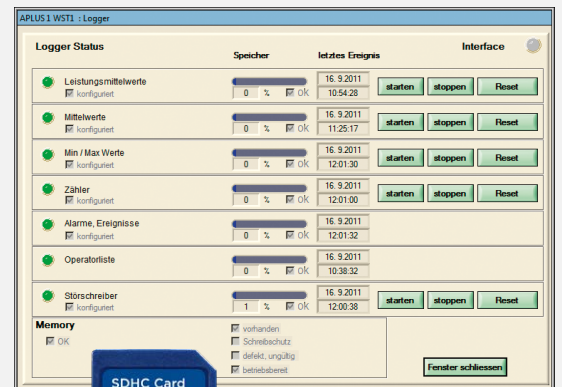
APLUS 1 WST1 : Logger

Logger Status

Speicher

letztes Ereignis

Interface

Leistungsmittelwerte
konfiguriert
0 % ok
16. 9.2011
10:54:28
starten stoppen Reset

Mittelwerte
konfiguriert
0 % ok
16. 9.2011
11:25:17
starten stoppen Reset

Min / Max Werte
konfiguriert
0 % ok
16. 9.2011
12:01:30
starten stoppen Reset

Zähler
konfiguriert
0 % ok
16. 9.2011
12:01:00
starten stoppen Reset

Alarme, Ereignisse
konfiguriert
0 % ok
16. 9.2011
12:01:32

Operatorliste
0 % ok
16. 9.2011
10:38:32

Störschreiber
konfiguriert
1 % ok
16. 9.2011
12:00:38
starten stoppen Reset

Memory
OK
vorhanden
Schreibschutz
defekt, ungültig
betriebsbereit

SDHC Card

Fenster schliessen